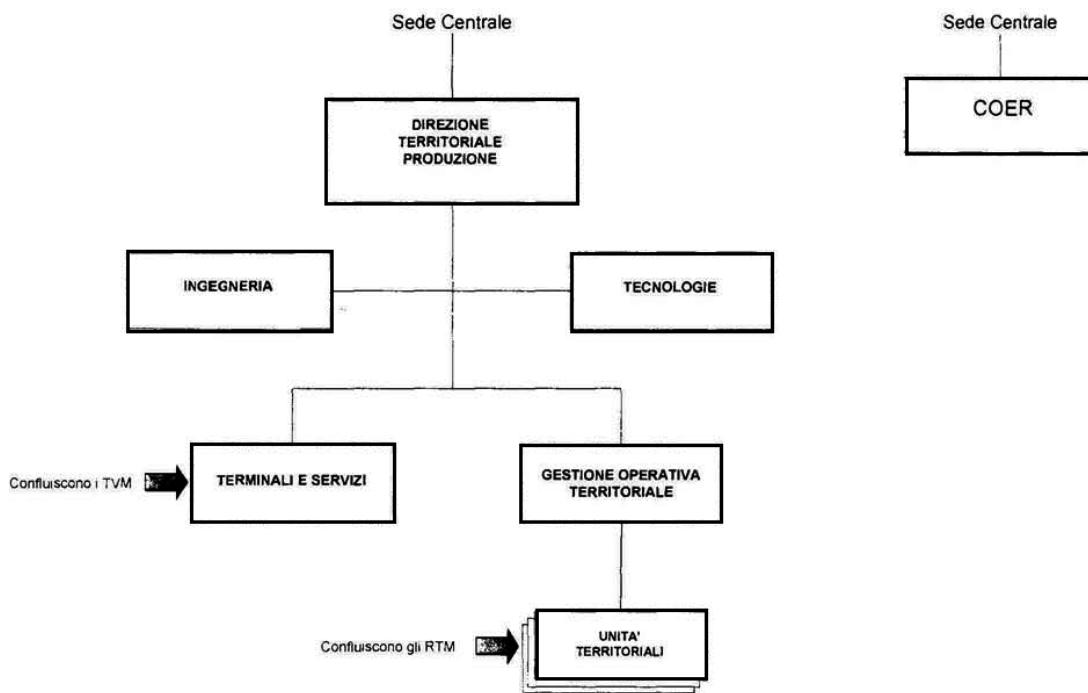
Sede Centrale

DIREZIONE TERRITORIALE PRODUZIONE

INGEGNERIA

TECNOLOGIE

Confluiscono i TVM

TERMINALI E SERVIZI

GESTIONE OPERATIVA TERRITORIALE

Confluiscono gli RTM

UNITA' TERRITORIALI

Sede Centrale

COER